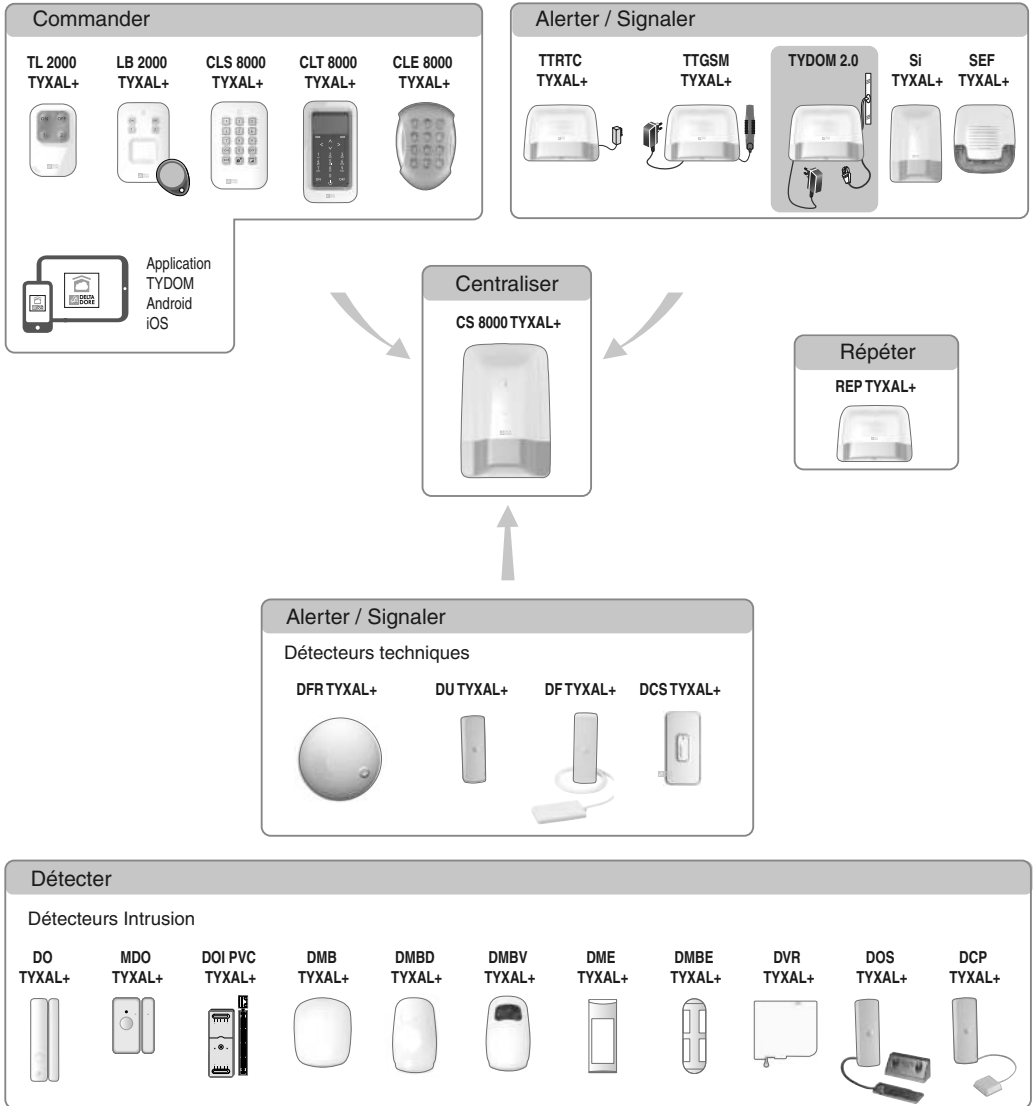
Commander

TL 2000 TYXAL+

LB 2000 TYXAL+

CLS 8000 TYXAL+

CLT 8000 TYXAL+

CLE 8000 TYXAL+

Application TYDOM Android iOS

DELTA DORE

Alerter / Signaler

TTRTC TYXAL+

TTGSM TYXAL+

TYDOM 2.0

Si TYXAL+

SEF TYXAL+

Centraliser

CS 8000 TYXAL+

Répéter

REP TYXAL+

Alerter / Signaler

Détecteurs techniques

DFR TYXAL+

DU TYXAL+

DF TYXAL+

DCS TYXAL+

Détecter

Détecteurs Intrusion

DO TYXAL+

MDO TYXAL+

DOI PVC TYXAL+

DMB TYXAL+

DMBD TYXAL+

DMBV TYXAL+

DME TYXAL+

DMBE TYXAL+

DVR TYXAL+

DOS TYXAL+

DCP TYXAL+